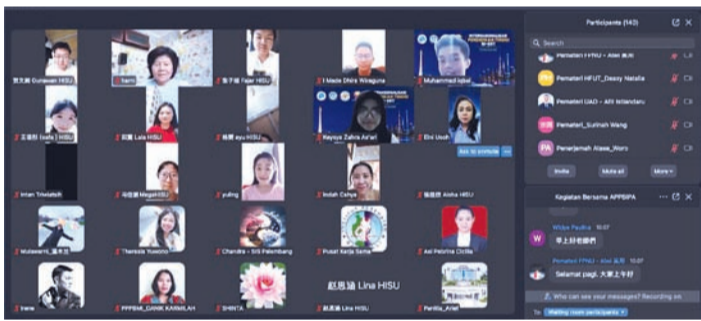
Participants (143)

Search

Pemateri HFIU - Alex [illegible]

Pemateri HFUT_Dessy Natalia

Pemateri UAD - Alfi Istiandaru

Pemateri_Surinah Wang

Penerjemah Alexa_Nuro

Invite

Mute all

More

Kegiatan Bersama APPBIPA

Widya Paulina 10:07

早上好老師們

Pemateri FHIU - Alex 10:07

Selamat pagi. 大家上午好

Who can see your messages? Recording on

To: Waiting room participants

賀文斌 Gunawan HISU

hami

張子維 Fajar HISU

I Made Dhira Wiraguna

Muhammad Iqbal

王達郎 Ibella HISU

劉麗 Lala HISU

楊麗 ayu HISU

Keysya Zahra As'ari

Elni Usah

Ask to unmute

Intan Trisilalalih

梅蘭 MeganHISU

yuling

Indah Cahya

張語德 Aisha HISU

Mulawerni_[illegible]

Theresia Yuwono

Chandra - SIS Palembang

Pusat Kerja Sama

Asi Pebriva Cicilia

Irene

PPPBM_DANIK KARMILAH

SHINTA

趙思瑜 Lina HISU

趙思瑜 Lina HISU

Pentika_Ariel